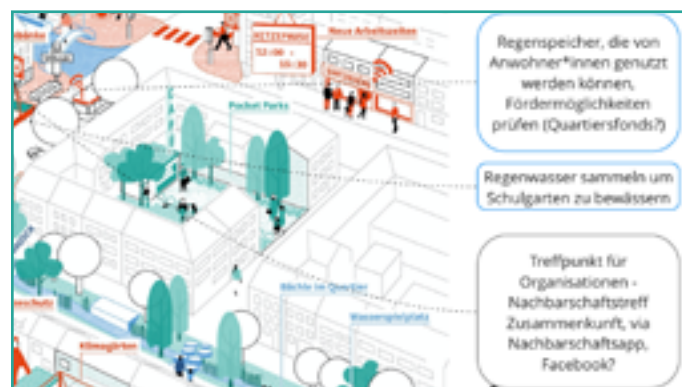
Regenspeicher, die von Anwohner*innen genutzt werden können, Fördermöglichkeiten prüfen (Quartiersfonds?)

Regenwasser sammeln um Schulgarten zu bewässern

Treffpunkt für Organisationen - Nachbarschaftstreff Zusammenkunft, via Nachbarschaftsapp, Facebook?

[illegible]

Neue Arbeitszeiten

12:00 - 15:00

Pocket Parks

Bäche im Quartier

Wasserspielplatz

Klimagärten